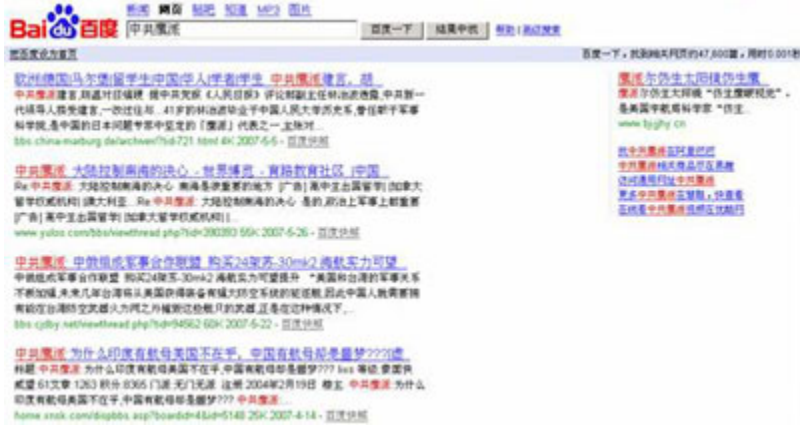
Bai du 百度 新闻 网页 贴吧 知道 MP3 图片

中共鹰派 百度一下 结果中找 帮助 高级搜索

把百度设为首页 百度一下，找到相关网页约47,600篇，用时0.001秒

欧洲德国马尔堡留学生中国华人|学者|学生 中共鹰派建言，胡...

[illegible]

bbs.china-marburg.de/archiver/?tid-721.html 4K 2007-5-5 - 百度快照

中共鹰派 大陆控制南海的决心 - 世界博览 - 育路教育社区 |中国...

Re 中共鹰派: 大陆控制南海的决心 南海是很重要的地方 [广告] 高中生出国留学| 加拿大留学|本科|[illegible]

www.yuloo.com/bbs/viewthread.php?tid=290393 55K 2007-5-26 - 百度快照

中共鹰派: 中俄组成军事合作联盟 购买24架苏-30mk2 海航实力可望...

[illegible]

bbs.cjdby.net/viewthread.php?tid=94562 60K 2007-5-22 - 百度快照

中共鹰派: 为什么印度有航母美国不在乎，中国有航母却是噩梦???!!(转...

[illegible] 中共鹰派 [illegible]

home.xnxk.com/dispbbs.asp?boardid=4&id=5148 25K 2007-4-14 - 百度快照

鹰派尔外生太阳镜仿生眼...

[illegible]

www.bjghy.cn

航中共鹰派 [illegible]
中共鹰派 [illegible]
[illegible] 中共鹰派
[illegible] 中共鹰派 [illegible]
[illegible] 中共鹰派 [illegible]